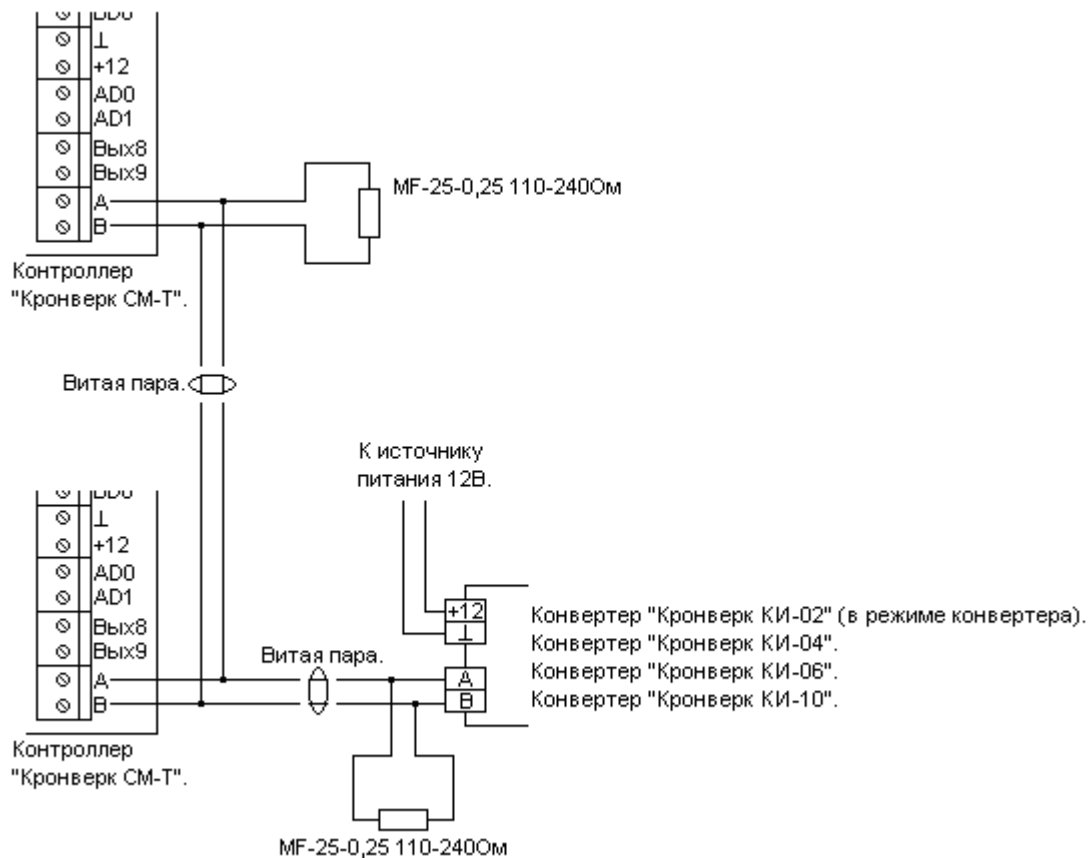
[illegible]
⊥
+12
AD0
AD1
Вых8
Вых9
A
B

MF-25-0,25 110-240Ом

Контроллер "Кронверк СМ-Т".

Витая пара.

К источнику питания 12В.

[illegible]
⊥
+12
AD0
AD1
Вых8
Вых9
A
B

Витая пара.

+12
⊥
A
B

Конвертер "Кронверк КИ-02" (в режиме конвертера).
Конвертер "Кронверк КИ-04".
Конвертер "Кронверк КИ-06".
Конвертер "Кронверк КИ-10".

Контроллер "Кронверк СМ-Т".

MF-25-0,25 110-240Ом